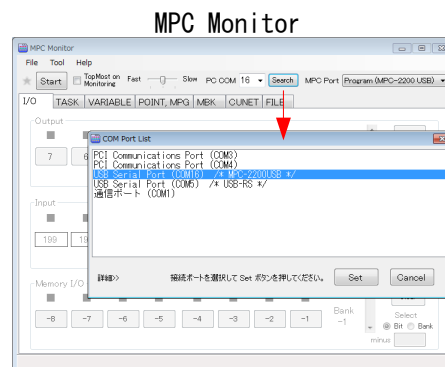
MPC Monitor

MPC Monitor

File Tool Help

Start TopMost on Monitoring Fast Slow PC COM 16 Search MPC Port Program (MPC-2200 USB)

I/O TASK VARIABLE POINT, MPG MBK CUNET FILE

Output

7 6

Input

199 19

Memory I/O

-8 -7 -6 -5 -4 -3 -2 -1

Bank -1

Select Bit Bank

minus

COM Port List

PCI Communications Port (COM3)
PCI Communications Port (COM4)
USB Serial Port (COM16) /* MPC-2200USB */
USB Serial Port (COM5) /* USB-RS */
通信ポート (COM1)

詳細>>

接続ポートを選択して Set ボタンを押してください。

Set Cancel